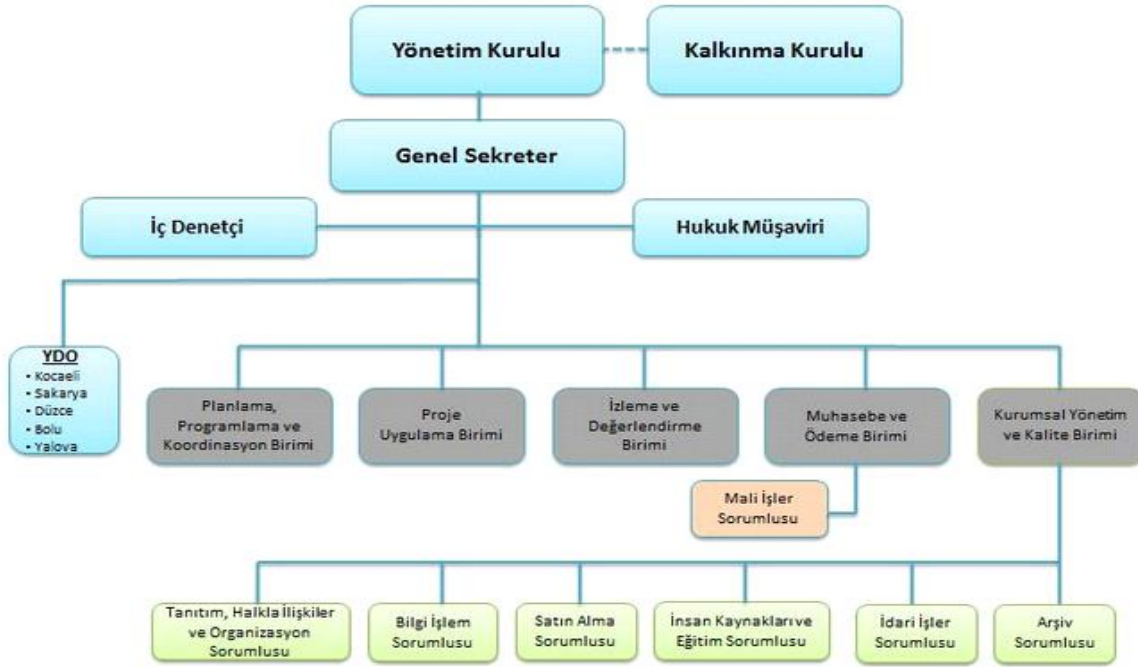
Yönetim Kurulu

Kalkınma Kurulu

Genel Sekreter

İç Denetçi

Hukuk Müşaviri

YDO
• Kocaeli
• Sakarya
• Düzce
• Bolu
• Yalova

Planlama, Programlama ve Koordinasyon Birimi

Proje Uygulama Birimi

İzleme ve Değerlendirme Birimi

Muhasebe ve Ödeme Birimi

Kurumsal Yönetim ve Kalite Birimi

Mali İşler Sorumlusu

Tanıtım, Halkla İlişkiler ve Organizasyon Sorumlusu

Bilgi İşlem Sorumlusu

Satın Alma Sorumlusu

İnsan Kaynakları ve Eğitim Sorumlusu

İdari İşler Sorumlusu

Arşiv Sorumlusu